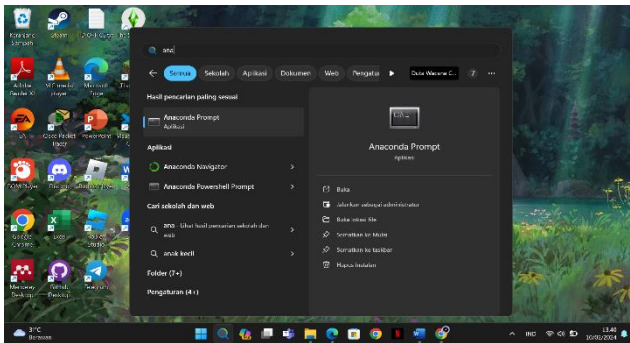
Keranjang Sampah
Steam
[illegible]
Adobe Reader XI
VLC media player
Microsoft Edge
EA
Cisco Packet Tracer
PowerPoint
Google Chrome
Excel
Memory Desktop
GitHub Desktop
Telegram

ana

Semua Sekolah Aplikasi Dokumen Web Pengatu

Hasil pencarian paling sesuai
Anaconda Prompt
Aplikasi

Aplikasi
Anaconda Navigator
Anaconda Powershell Prompt

Cari sekolah dan web
ana - Lihat hasil pencarian sekolah dan web
anak kecil

Folder (7+)

Pengaturan (4+)

Anaconda Prompt
Aplikasi

Buka
Jalankan sebagai administrator
Buka lokasi file
Sematkan ke Mulai
Sematkan ke taskbar
Hapus instalan

31°C
Berawan

IND
13.46
10/06/2024